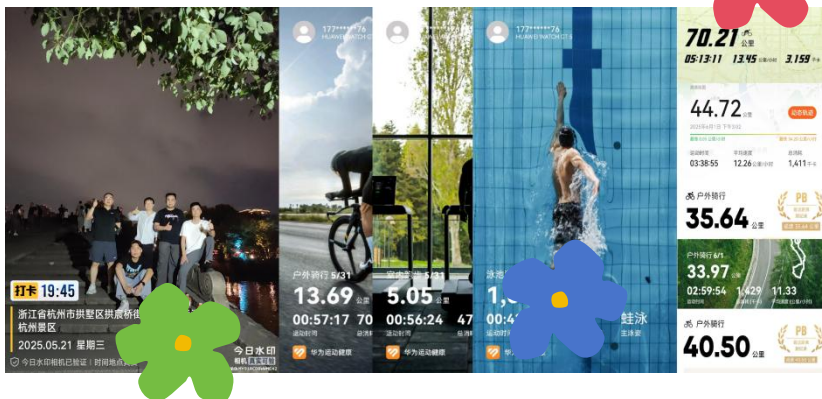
打卡 19:45
浙江省杭州市拱墅区拱宸桥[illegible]
杭州景区
2025.05.21 星期三
今日水印
今日水印相机已验证 | 时间地点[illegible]

177******76
HUAWEI WATCH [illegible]
户外骑行 5/31
13.69 公里
00:57:17 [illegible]
运动时间
华为运动健康

室内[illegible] 5/31
5.05 公里
00:56:24 47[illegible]
华为运动健康

177******76
HUAWEI WATCH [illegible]
泳池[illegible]
1,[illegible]
00:4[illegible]
蛙泳
主泳姿
华为运动健康

70.21 公里
05:13:11 13.45 3.159

44.72 公里
03:38:55 12.26 1,411

户外骑行
35.64 公里
PB

户外骑行 6/1
33.97 公里
02:59:54 1,429 11.33

户外骑行
40.50 公里
PB